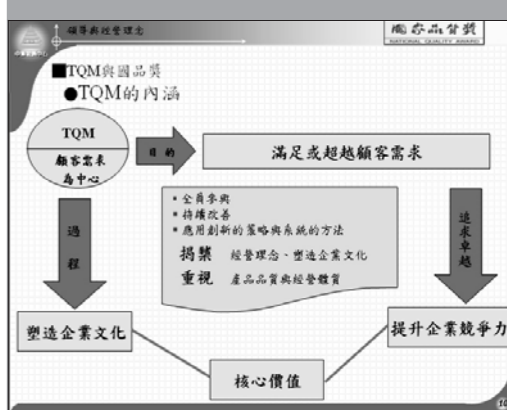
領導與經營理念

國家品質獎
NATIONAL QUALITY AWARD

■TQM與國品獎
●TQM的內涵

TQM
顧客需求為中心

目的

滿足或超越顧客需求

• 全員參與
• 持續改善
• 應用創新的策略與系統的方法

揭櫫 經營理念、塑造企業文化
重視 產品品質與經營體質

過程

追求卓越

塑造企業文化

提升企業競爭力

核心價值

10